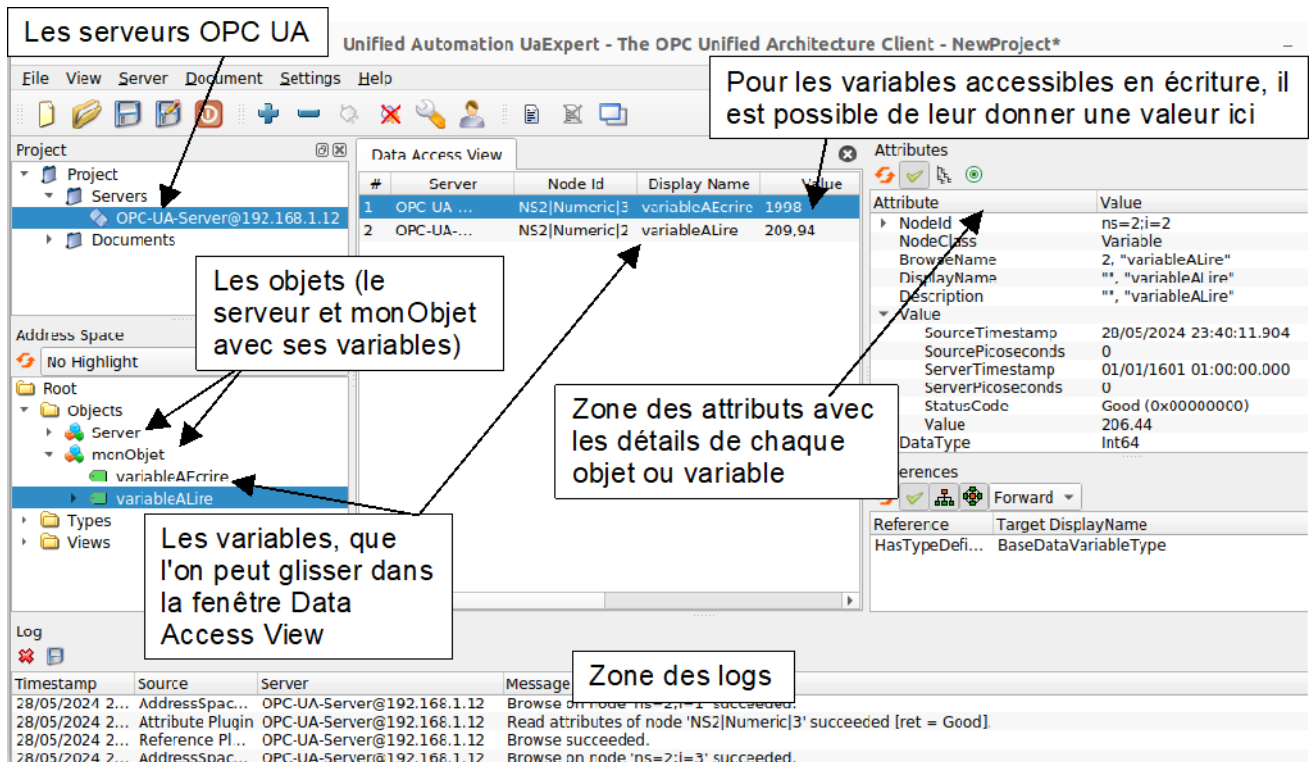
Les serveurs OPC UA

Unified Automation UaExpert - The OPC Unified Architecture Client - NewProject*

File View Server Document Settings Help

Pour les variables accessibles en écriture, il est possible de leur donner une valeur ici

Project

Project
Servers
OPC-UA-Server@192.168.1.12
Documents

Data Access View

| # | Server | Node Id | Display Name | Value |
|---|---|---|---|---|
| 1 | OPC UA ... | NS2\|Numeric\|3 | variableAEcrire | 1998 |
| 2 | OPC-UA-... | NS2\|Numeric\|2 | variableALire | 209.94 |

Attributes

| Attribute | Value |
|---|---|
| NodeId | ns=2;i=2 |
| NodeClass | Variable |
| BrowseName | 2, "variableALire" |
| DisplayName | "", "variableALire" |
| Description | "", "variableALire" |
| Value | |
| SourceTimestamp | 28/05/2024 23:40:11.904 |
| SourcePicoseconds | 0 |
| ServerTimestamp | 01/01/1601 01:00:00.000 |
| ServerPicoseconds | 0 |
| StatusCode | Good (0x00000000) |
| Value | 206.44 |
| DataType | Int64 |

Les objets (le serveur et monObjet avec ses variables)

Address Space

No Highlight

Root
Objects
Server
monObjet
variableAEcrire
variableALire
Types
Views

Zone des attributs avec les détails de chaque objet ou variable

References

Forward

| Reference | Target DisplayName |
|---|---|
| HasTypeDefi... | BaseDataVariableType |

Les variables, que l'on peut glisser dans la fenêtre Data Access View

Log

Zone des logs

| Timestamp | Source | Server | Message |
|---|---|---|---|
| 28/05/2024 2... | AddressSpac... | OPC-UA-Server@192.168.1.12 | Browse on node 'ns=2;i=1' succeeded. |
| 28/05/2024 2... | Attribute Plugin | OPC-UA-Server@192.168.1.12 | Read attributes of node 'NS2\|Numeric\|3' succeeded [ret = Good]. |
| 28/05/2024 2... | Reference Pl... | OPC-UA-Server@192.168.1.12 | Browse succeeded. |
| 28/05/2024 2... | AddressSpac... | OPC-UA-Server@192.168.1.12 | Browse on node 'ns=2;i=3' succeeded. |